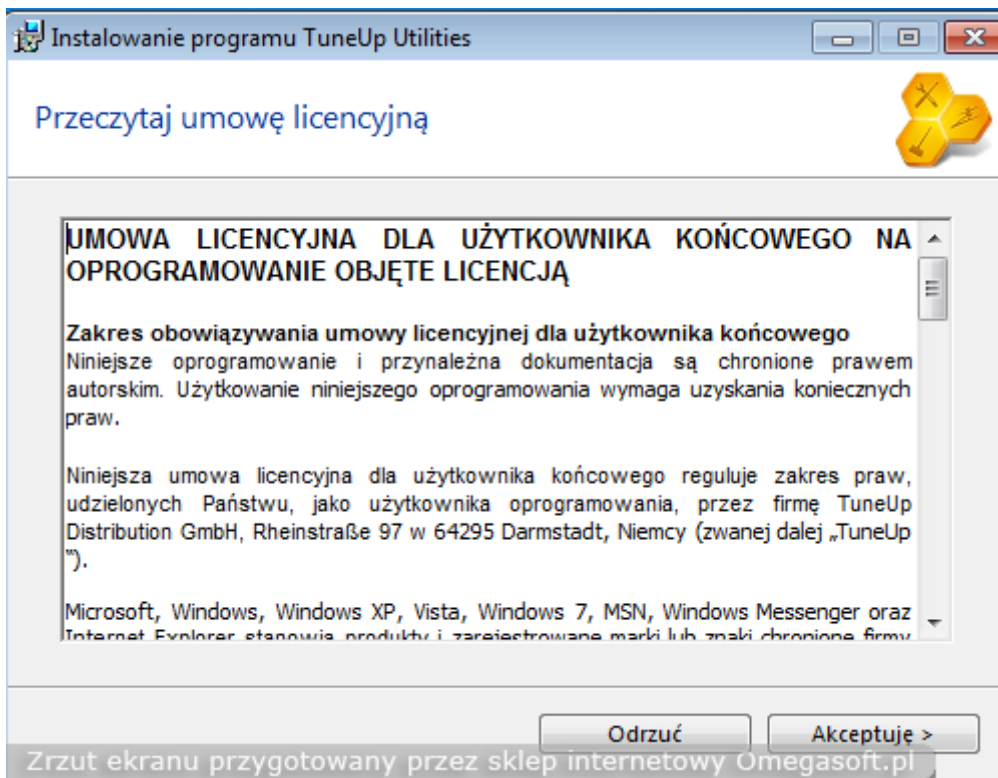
Instalowanie programu TuneUp Utilities

Przeczytaj umowę licencyjną

UMOWA LICENCYJNA DLA UŻYTKOWNIKA KOŃCOWEGO NA OPROGRAMOWANIE OBJĘTE LICENCJĄ

Zakres obowiązywania umowy licencyjnej dla użytkownika końcowego
Niniejsze oprogramowanie i przynależna dokumentacja są chronione prawem autorskim. Użytkowanie niniejszego oprogramowania wymaga uzyskania koniecznych praw.

Niniejsza umowa licencyjna dla użytkownika końcowego reguluje zakres praw, udzielonych Państwu, jako użytkownika oprogramowania, przez firmę TuneUp Distribution GmbH, Rheinstraße 97 w 64295 Darmstadt, Niemcy (zwanej dalej „TuneUp ").

Microsoft, Windows, Windows XP, Vista, Windows 7, MSN, Windows Messenger oraz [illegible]

Odrzuć
Akceptuję >
Zrzut ekranu przygotowany przez sklep internetowy Omegasoft.pl